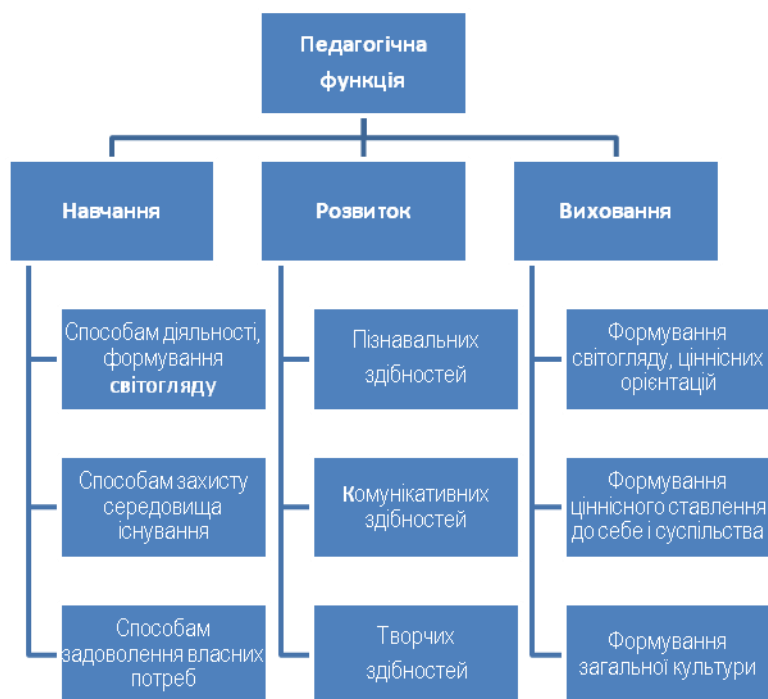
Педагогічна функція

Навчання

Розвиток

Виховання

Способам діяльності, формування світогляду

Способам захисту середовища існування

Способам задоволення власних потреб

Пізнавальних здібностей

Комунікативних здібностей

Творчих здібностей

Формування світогляду, ціннісних орієнтацій

Формування ціннісного ставлення до себе і суспільства

Формування загальної культури